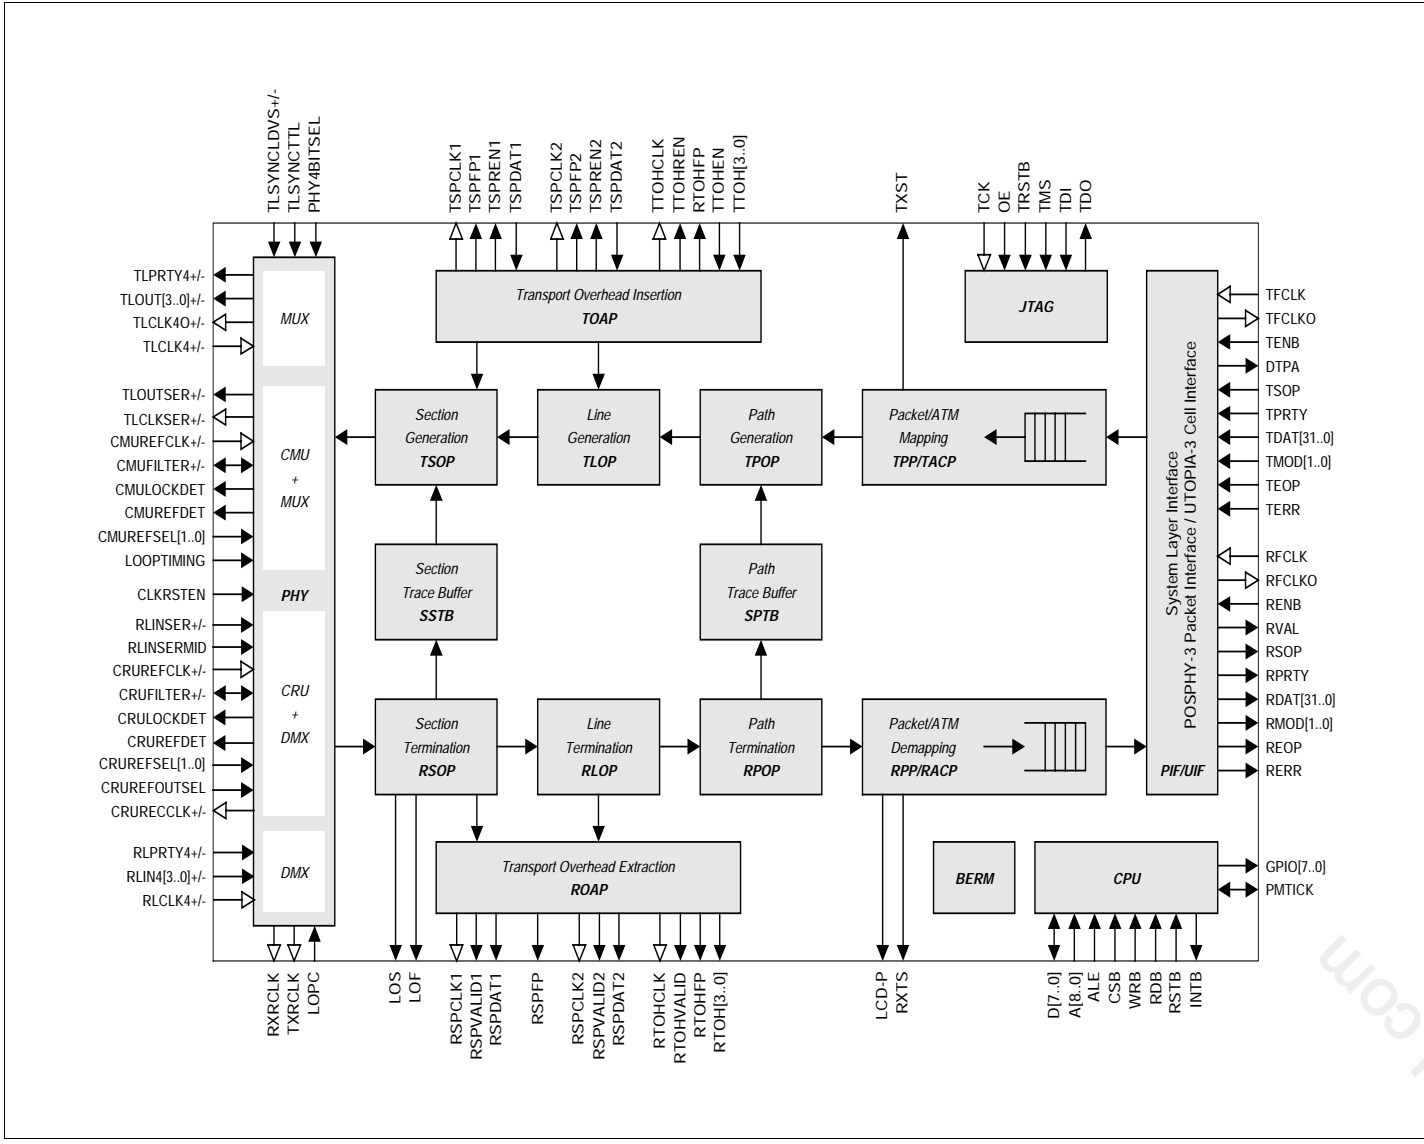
TLSYNCLDVS+/-
TLSYNCTTL
PHY4BITSEL

TSPCLK1
TSPFP1
TSPREN1
TSPDAT1
TSPCLK2
TSPFP2
TSPREN2
TSPDAT2
TTOHCLK
TTOHREN
RTOHFP
TTOHEN
TTOH[3..0]

TXST

TCK
OE
TRSTB
TMS
TDI
TDO

TLPRTY4+/-
TLOUT[3..0]+/-
TLCLK4O+/-
TLCLK4+/-

MUX

Transport Overhead Insertion
TOAP

JTAG

TFCLK
TFCLKO
TENB
DTPA
TSOP
TPRTY
TDAT[31..0]
TMOD[1..0]
TEOP
TERR

TLOUTSER+/-
TLCLKSER+/-
CMUREFCLK+/-
CMUFILTER+/-
CMULOCKDET
CMUREFDET
CMUREFSEL[1..0]
LOOPTIMING

CMU
+
MUX

Section
Generation
TSOP

Line
Generation
TLOP

Path
Generation
TPOP

Packet/ATM
Mapping
TPP/TACP

System Layer Interface
POSPHY-3 Packet Interface / UTOPIA-3 Cell Interface

CLKRSTEN

PHY

Section
Trace Buffer
SSTB

Path
Trace Buffer
SPTB

RFCLK
RFCLKO
RENB
RVAL
RSOP
RPRTY
RDAT[31..0]
RMOD[1..0]
REOP
RERR

RLINSER+/-
RLINSERMID
CRUREFCLK+/-
CRUFILTER+/-
CRULOCKDET
CRUREFDET
CRUREFSEL[1..0]
CRUREFOUTSEL
CRURECCLK+/-

CRU
+
DMX

Section
Termination
RSOP

Line
Termination
RLOP

Path
Termination
RPOP

Packet/ATM
Demapping
RPP/RACP

PIF/UIF

RLPRTY4+/-
RLIN4[3..0]+/-
RLCLK4+/-

DMX

Transport Overhead Extraction
ROAP

BERM

CPU

GPIO[7..0]
PMTICK

RXRCLK
TXRCLK
LOPC
LOS
LOF
RSPCLK1
RSPVALID1
RSPDAT1
RSPFP
RSPCLK2
RSPVALID2
RSPDAT2
RTOHCLK
RTOHVALID
RTOHFP
RTOH[3..0]
LCD-P
RXTS
D[7..0]
A[8..0]
ALE
CSB
WRB
RDB
RSTB
INTB